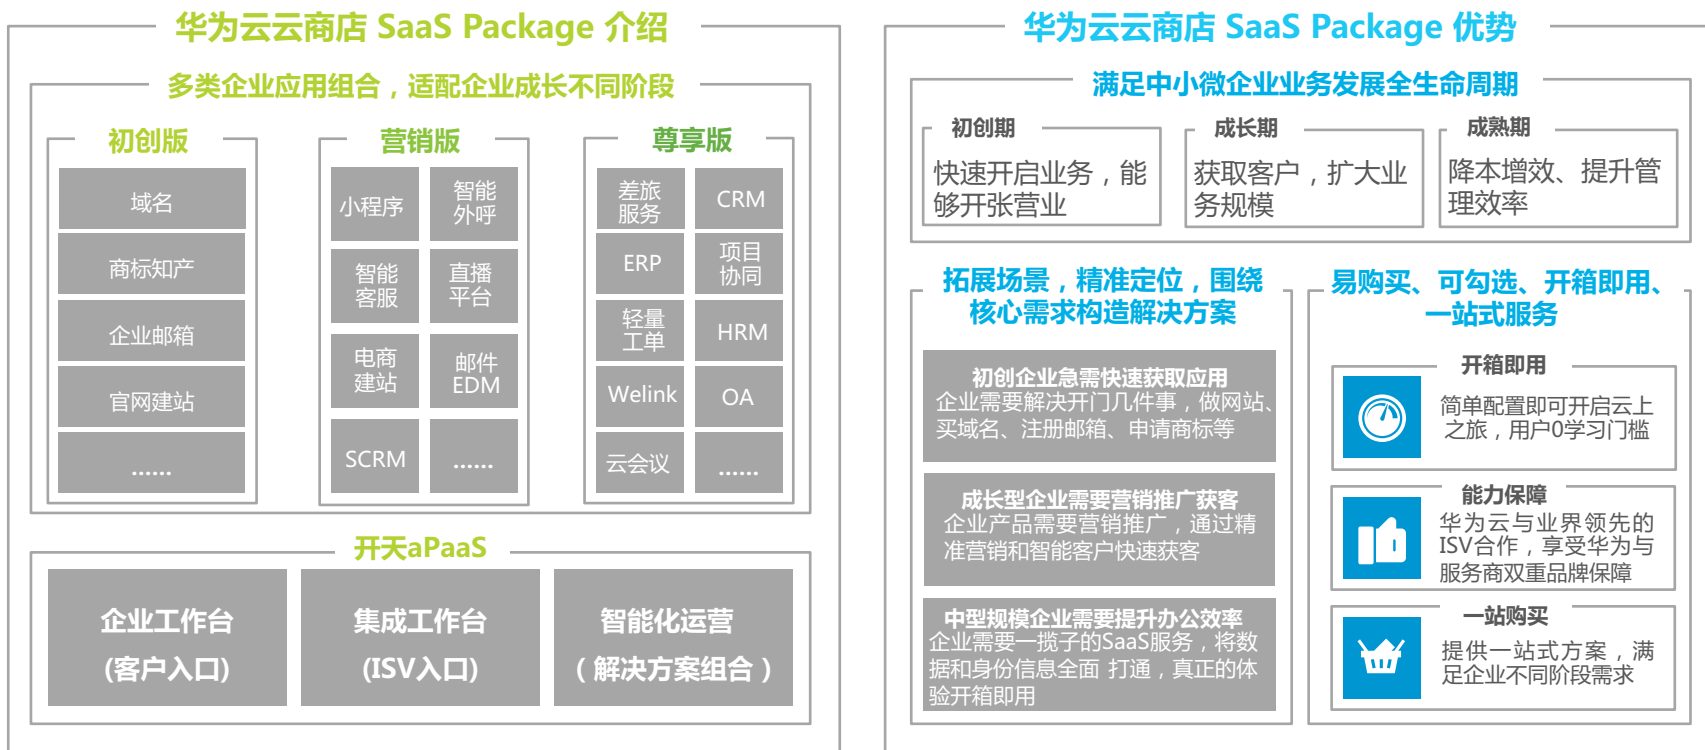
华为云云商店 SaaS Package 介绍

多类企业应用组合，适配企业成长不同阶段

初创版

域名

商标知产

企业邮箱

官网建站

……

营销版

小程序

智能外呼

智能客服

直播平台

电商建站

邮件EDM

SCRM

……

尊享版

差旅服务

CRM

ERP

项目协同

轻量工单

HRM

Welink

OA

云会议

……

开天aPaaS

企业工作台（客户入口）

集成工作台（ISV入口）

智能化运营（解决方案组合）

华为云云商店 SaaS Package 优势

满足中小微企业业务发展全生命周期

初创期

快速开启业务，能够开张营业

成长期

获取客户，扩大业务规模

成熟期

降本增效、提升管理效率

拓展场景，精准定位，围绕核心需求构造解决方案

初创企业急需快速获取应用
企业需要解决开门几件事，做网站、买域名、注册邮箱、申请商标等

成长型企业需要营销推广获客
企业产品需要营销推广，通过精准营销和智能客户快速获客

中型规模企业需要提升办公效率
企业需要一揽子的SaaS服务，将数据和身份信息全面 打通，真正的体验开箱即用

易购买、可勾选、开箱即用、一站式服务

开箱即用

简单配置即可开启云上之旅，用户0学习门槛

能力保障

华为云与业界领先的ISV合作，享受华为与服务商双重品牌保障

一站购买

提供一站式方案，满足企业不同阶段需求